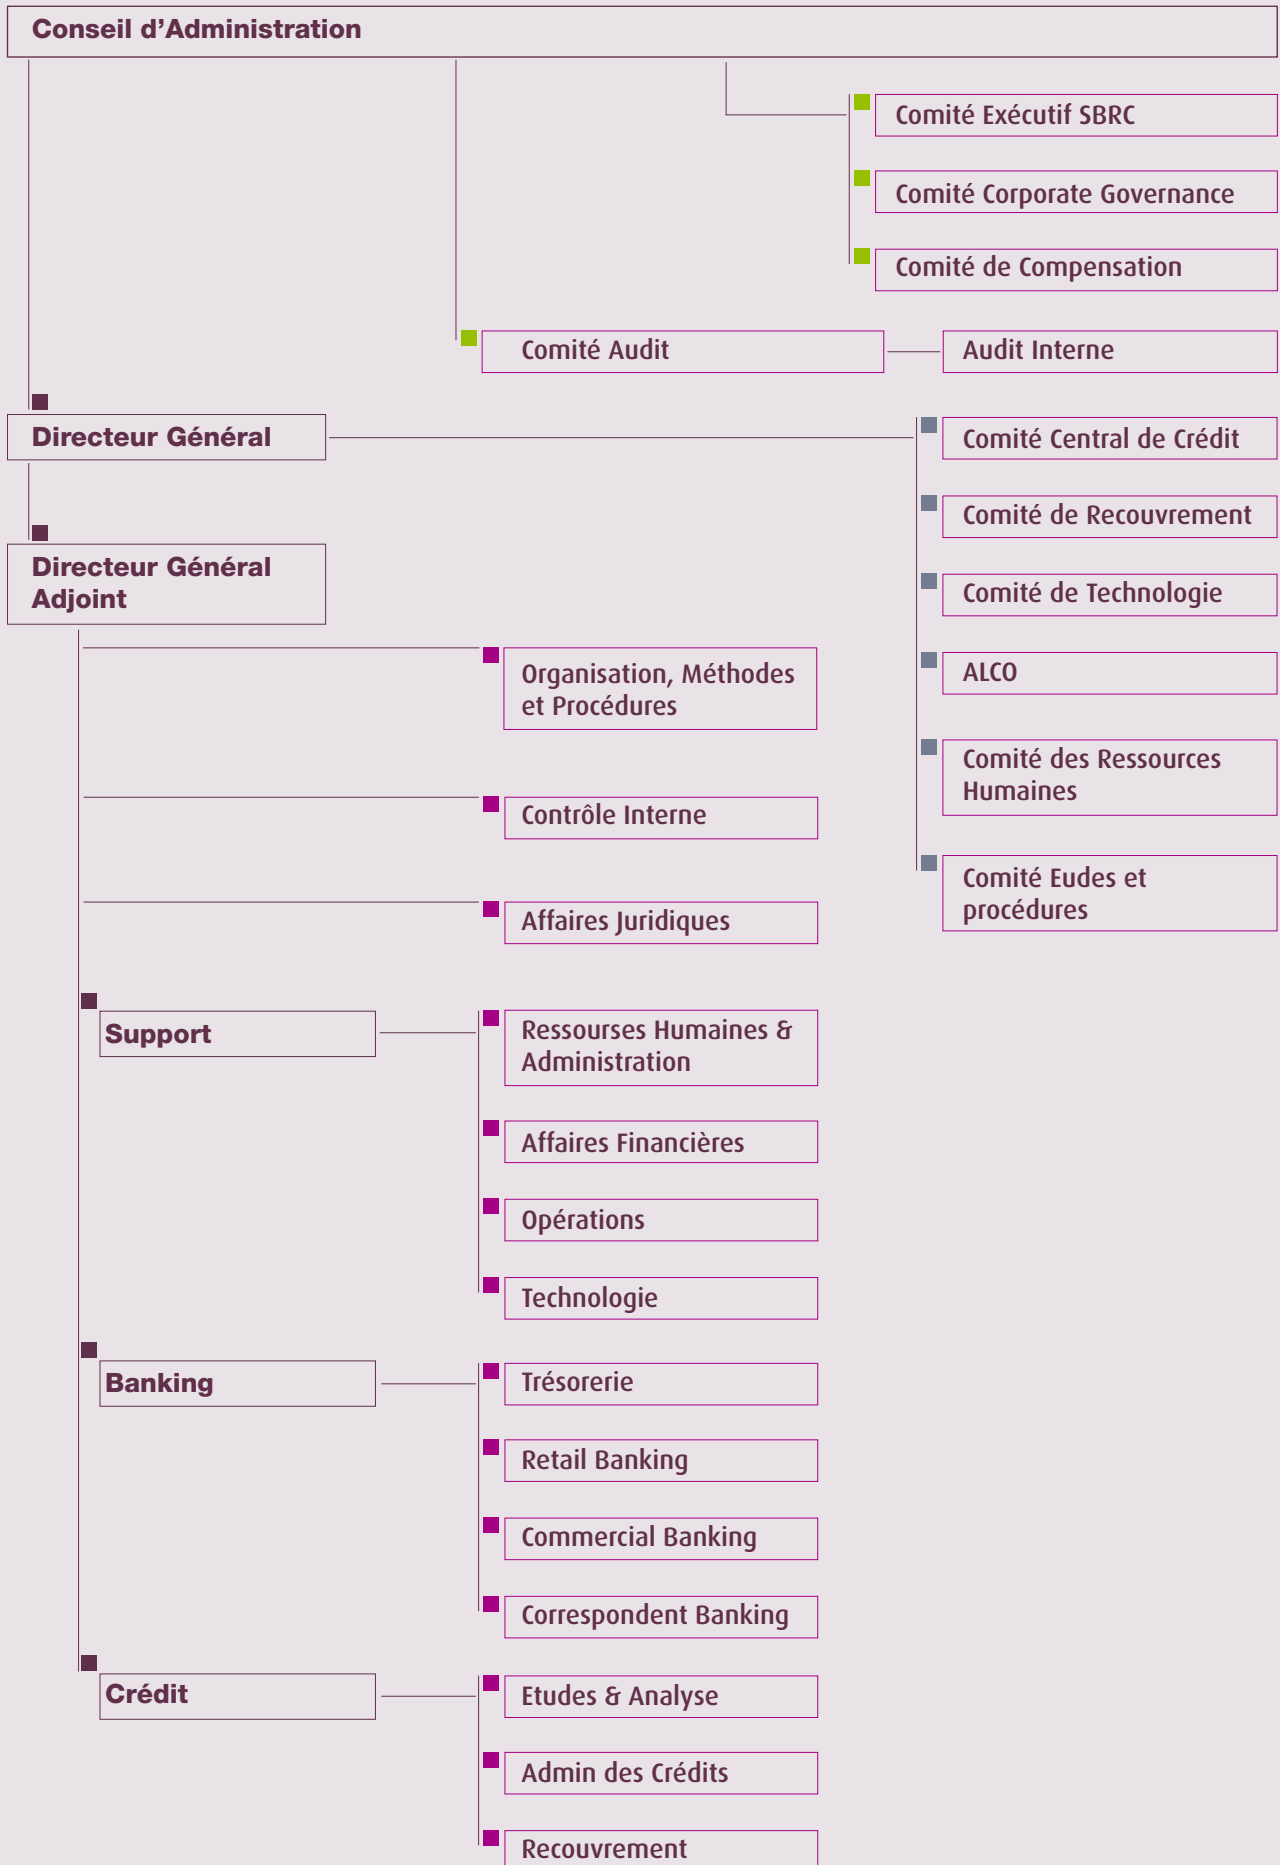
Conseil d'Administration

Comité Exécutif SBRC

Comité Corporate Governance

Comité de Compensation

Comité Audit

Audit Interne

Directeur Général

Comité Central de Crédit

Comité de Recouvrement

Comité de Technologie

ALCO

Comité des Ressources Humaines

Comité Eudes et procédures

Directeur Général Adjoint

Organisation, Méthodes et Procédures

Contrôle Interne

Affaires Juridiques

Support

Ressourses Humaines & Administration

Affaires Financières

Opérations

Technologie

Banking

Trésorerie

Retail Banking

Commercial Banking

Correspondent Banking

Crédit

Etudes & Analyse

Admin des Crédits

Recouvrement